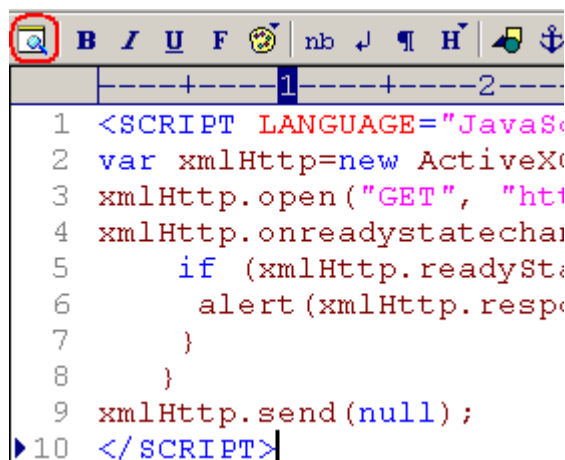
B I U F nb ¶ H

----+----1----+----2---

1 <SCRIPT LANGUAGE="JavaSc
2 var xmlHttp=new ActiveXO
3 xmlHttp.open("GET", "htt
4 xmlHttp.onreadystatechan
5 if (xmlHttp.readySta
6 alert(xmlHttp.respo
7 }
8 }
9 xmlHttp.send(null);
10 </SCRIPT>